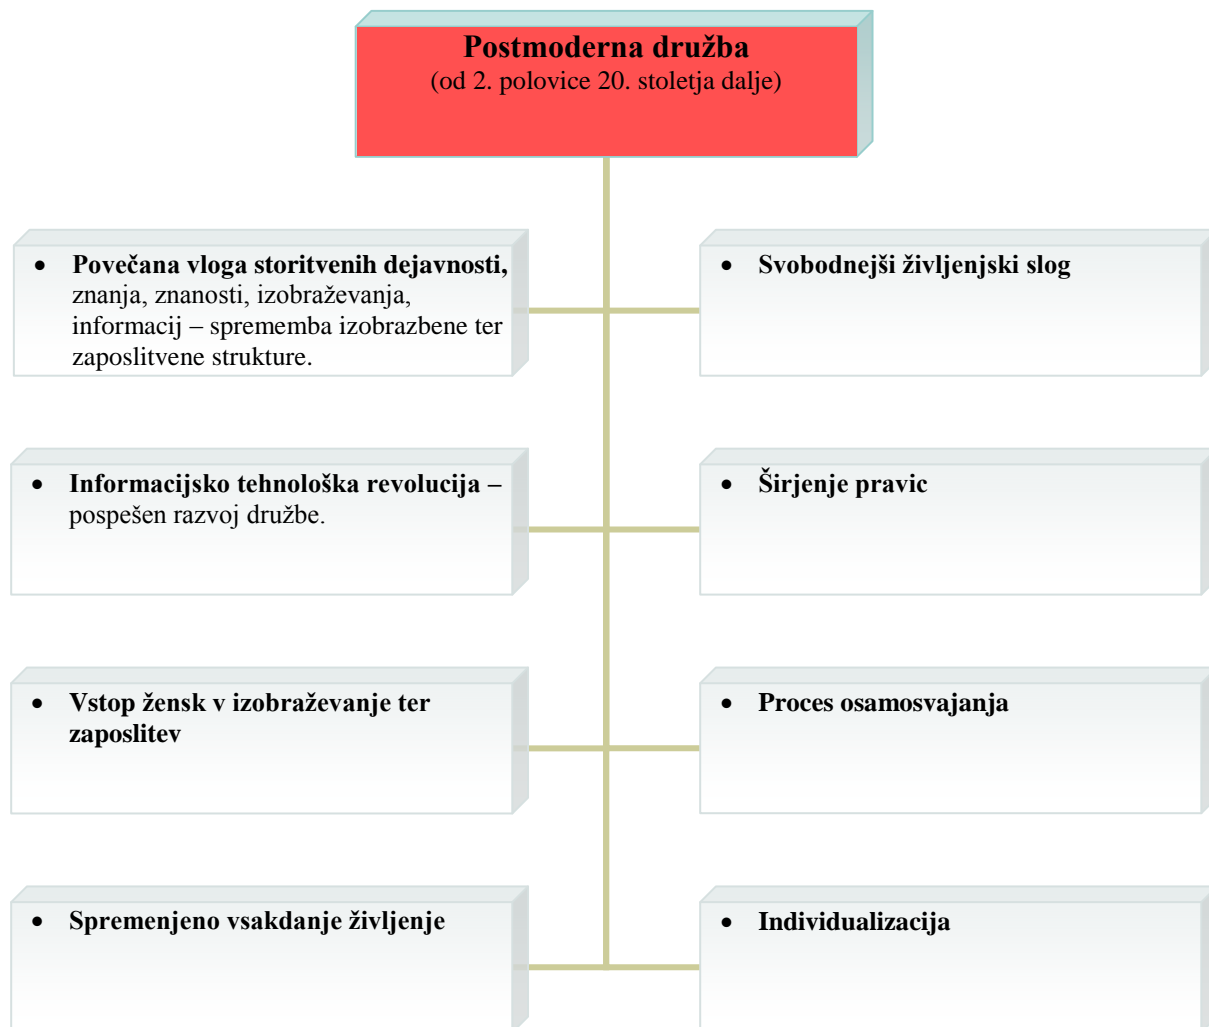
**Postmoderna družba**
(od 2. polovice 20. stoletja dalje)

- **Povečana vloga storitvenih dejavnosti,** znanja, znanosti, izobraževanja, informacij – sprememba izobrazbene ter zaposlitvene strukture.

- **Svobodnejši življenjski slog**

- **Informacijsko tehnološka revolucija –** pospešen razvoj družbe.

- **Širjenje pravic**

- **Vstop žensk v izobraževanje ter zaposlitev**

- **Proces osamosvajanja**

- **Spremenjeno vsakdanje življenje**

- **Individualizacija**